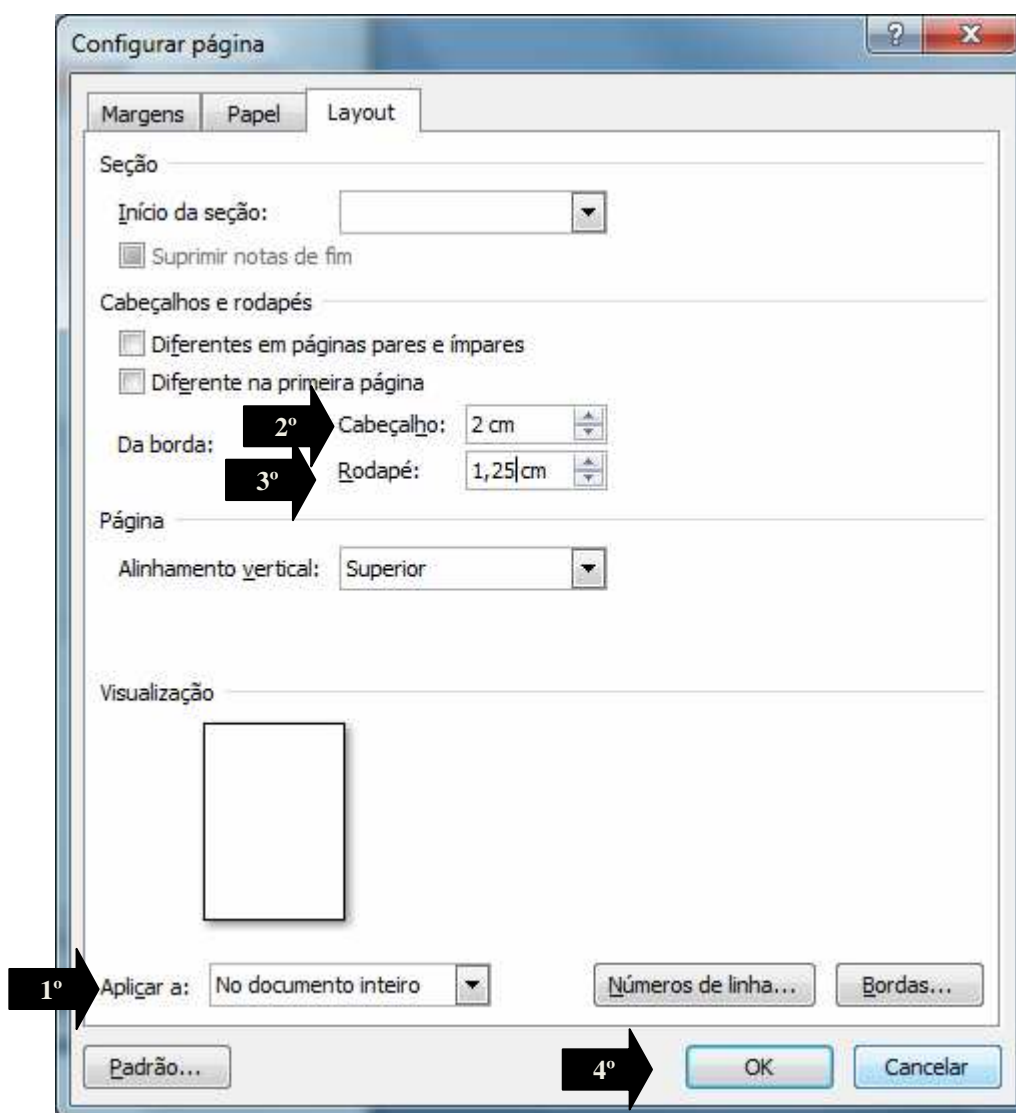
Configurar página

?

X

Margens

Papel

Layout

Seção

Início da seção:

Suprimir notas de fim

Cabeçalhos e rodapés

Diferentes em páginas pares e ímpares

Diferente na primeira página

Da borda:

2º

Cabeçalho:

2 cm

3º

Rodapé:

1,25 cm

Página

Alinhamento vertical:

Superior

Visualização

1º

Aplicar a:

No documento inteiro

Números de linha...

Bordas...

Padrão...

4º

OK

Cancelar